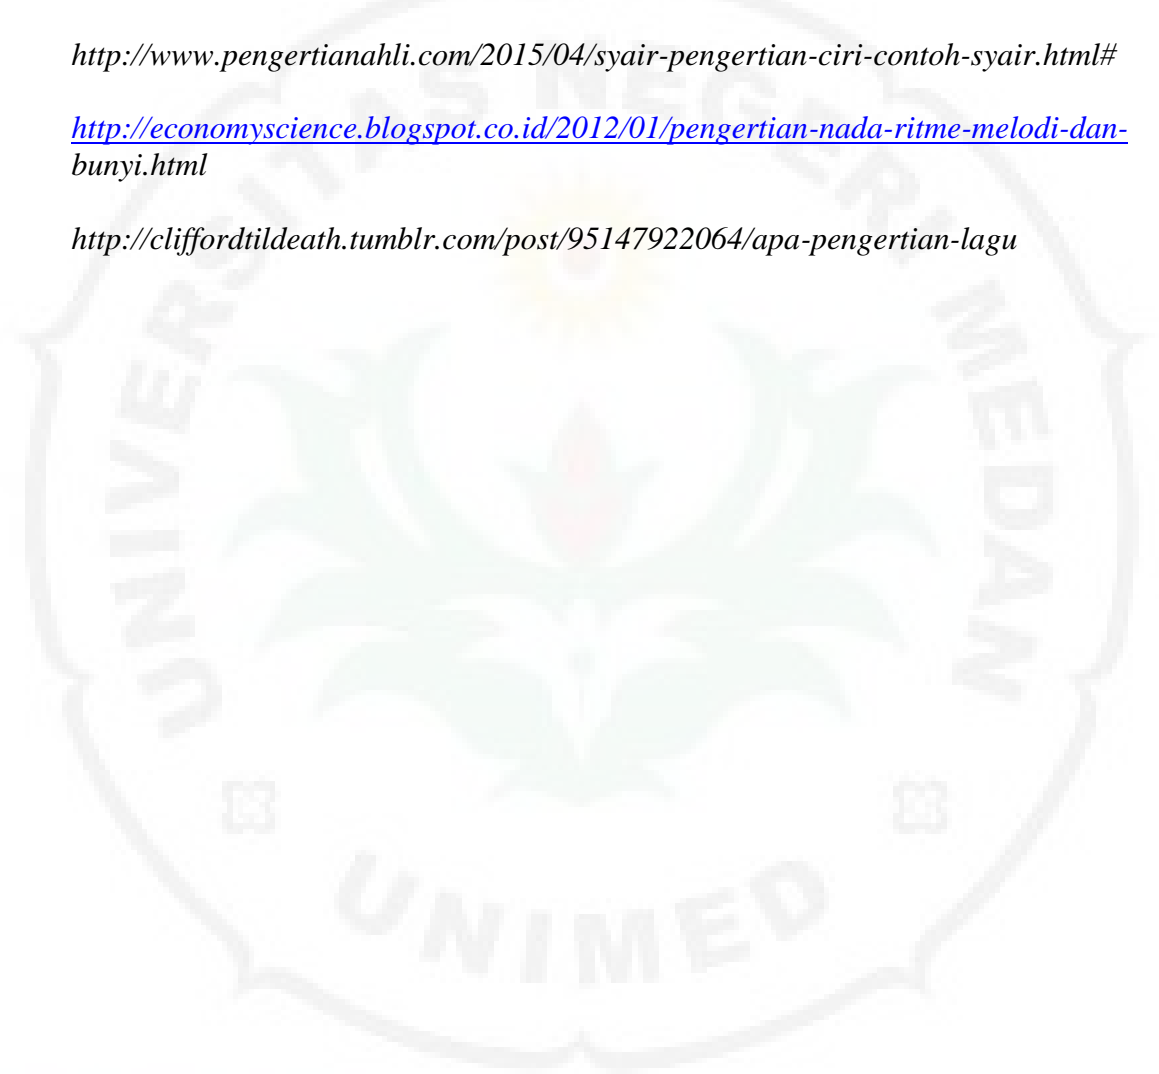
http://www.pengertianahli.com/2015/04/syair-pengertian-ciri-contoh-syair.html#

http://economyscience.blogspot.co.id/2012/01/pengertian-nada-ritme-melodi-dan-bunyi.html

http://cliffordtildeath.tumblr.com/post/95147922064/apa-pengertian-lagu

UNIVERSITAS NEGERI MEDAN

UNIMED